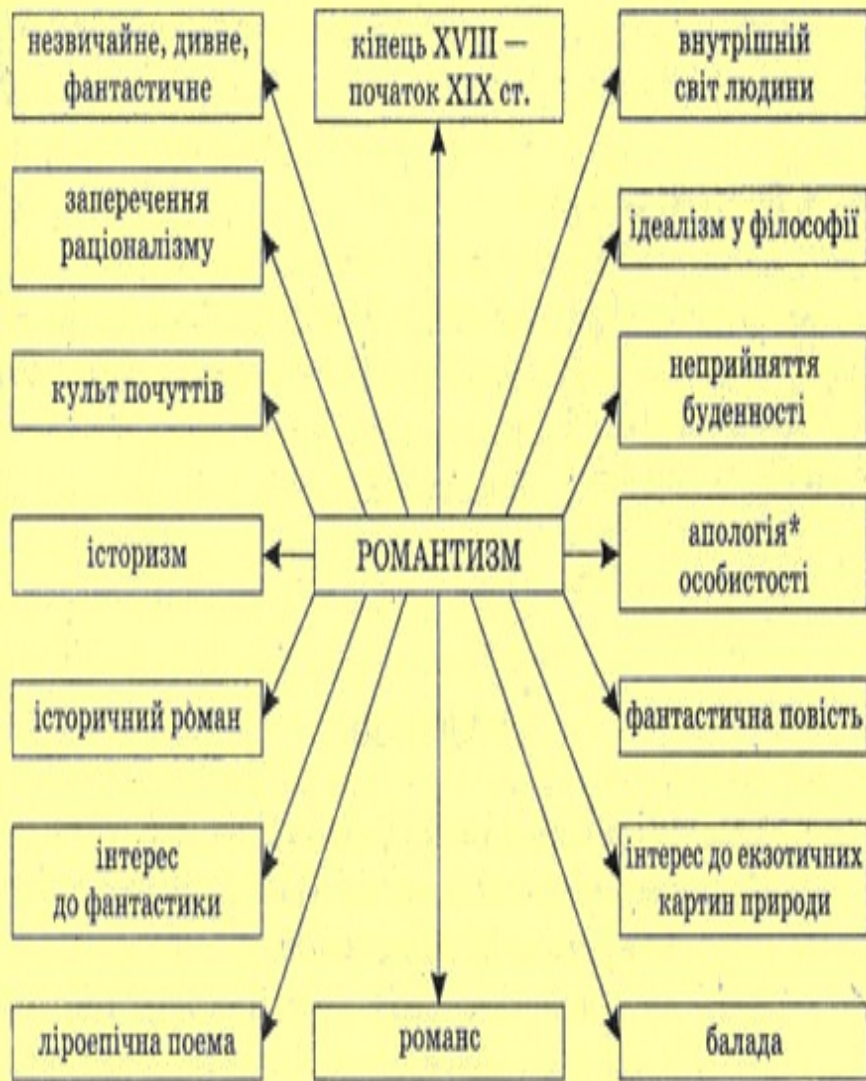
незвичайне, дивне, фантастичне

кінець XVIII — початок XIX ст.

внутрішній світ людини

заперечення раціоналізму

ідеалізм у філософії

культ почуттів

неприйняття буденності

історизм

РОМАНТИЗМ

апологія* особистості

історичний роман

фантастична повість

інтерес до фантастики

інтерес до екзотичних картин природи

ліроепічна поема

романс

балада